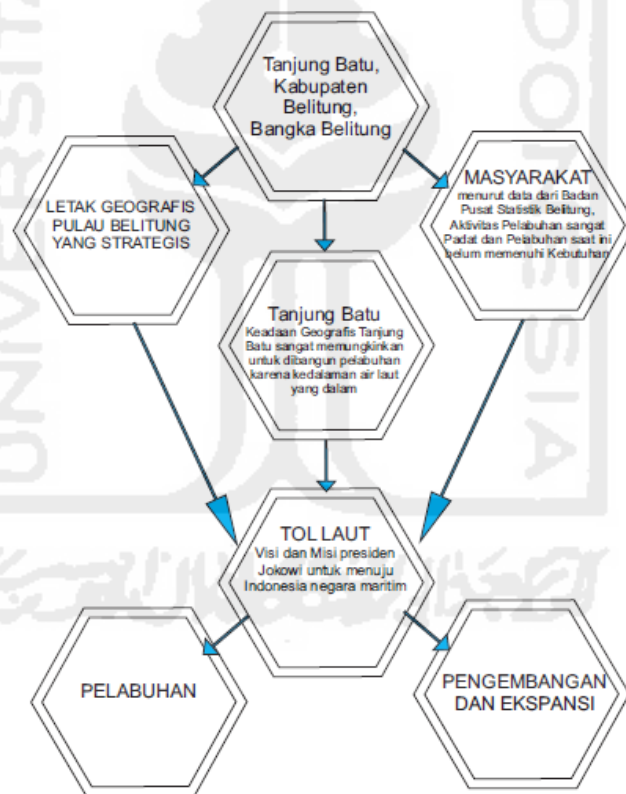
Tanjung Batu, Kabupaten Belitung, Bangka Belitung

LETAK GEOGRAFIS PULAU BELITUNG YANG STRATEGIS

MASYARAKAT
menurut data dari Badan Pusat Statistik Belitung, Aktivitas Pelabuhan sangat Padat dan Pelabuhan saat ini belum memenuhi Kebutuhan

Tanjung Batu
Keadaan Geografis Tanjung Batu sangat memungkinkan untuk dibangun pelabuhan karena kedalaman air laut yang dalam

TOL LAUT
Visi dan Misi presiden Jokowi untuk menuju Indonesia negara maritim

PELABUHAN

PENGEMBANGAN DAN EKSPANSI